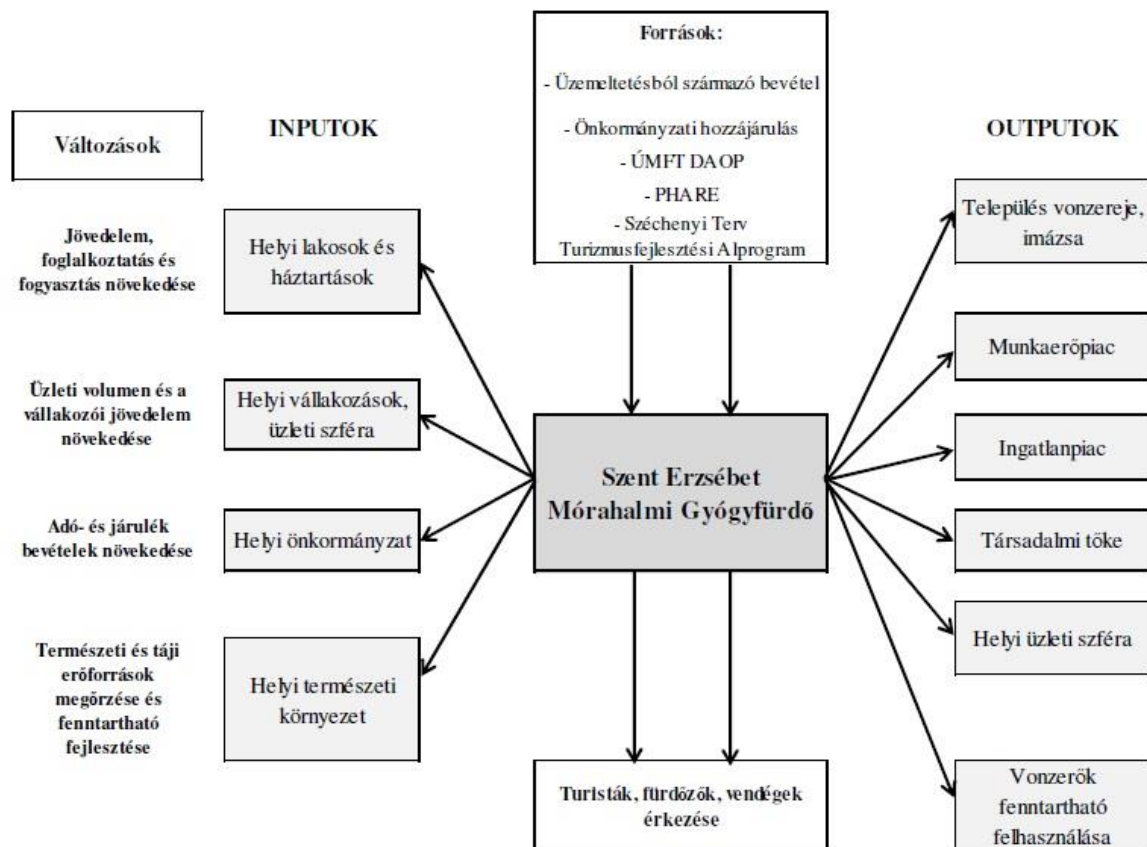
Források:
- Üzemeltetésból származó bevétel
- Önkormányzati hozzájárulás
- ÚMFT DAOP
- PHARE
- Széchenyi Terv Turizmusfejlesztési Alprogram

Változások

INPUTOK

OUTPUTOK

Jövedelem, foglalkoztatás és fogyasztás növekedése

Helyi lakosok és háztartások

Település vonzereje, imázsa

Munkaerőpiac

Üzleti volumen és a vállakozói jövedelem növekedése

Helyi vállakozások, üzleti szféra

Ingatlanpiac

Szent Erzsébet Mórahalmi Gyógyfürdő

Adó- és járulék bevételek növekedése

Helyi önkormányzat

Társadalmi tőke

Helyi üzleti szféra

Természeti és táji erőforrások megőrzése és fenntartható fejlesztése

Helyi természeti környezet

Turisták, fürdőzők, vendégek érkezése

Vonzerők fenntartható felhasználása